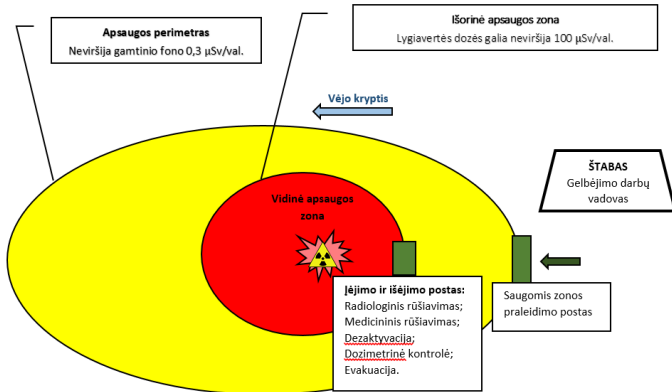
Apsaugos perimetras
Neviršija gamtinio fono 0,3 μSv/val.

Išorinė apsaugos zona
Lygiavertės dozės galia neviršija 100 μSv/val.

Vėjo kryptis

ŠTABAS
Gelbėjimo darbų vadovas

Vidinė apsaugos zona

Įėjimo ir išėjimo postas:
Radiologinis rūšiavimas;
Medicininis rūšiavimas;
Dezaktyvacija;
Dozimetrinė kontrolė;
Evakuacija.

Saugomis zonos praleidimo postas